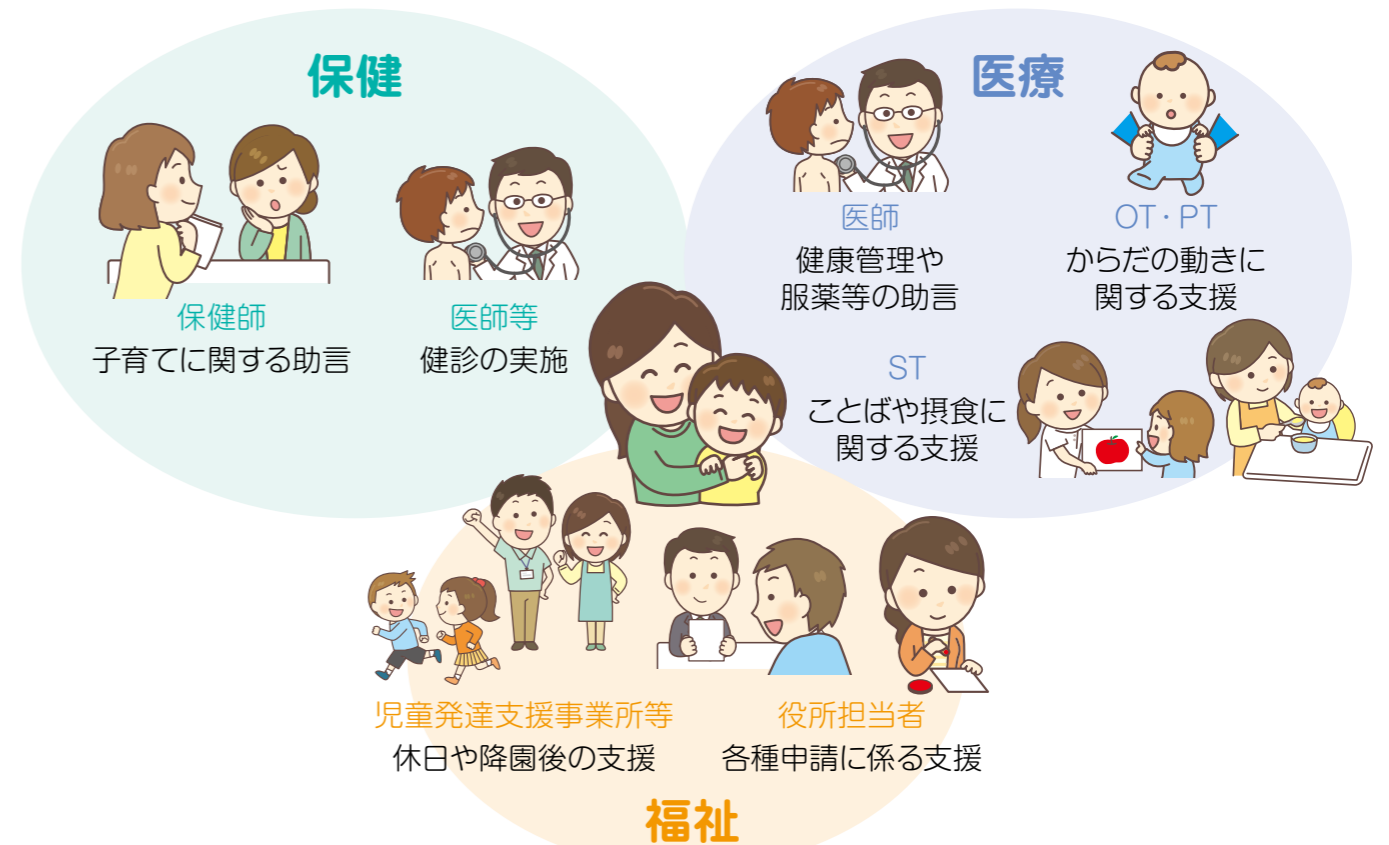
保健

保健師
子育てに関する助言

医師等
健診の実施

医療

医師
健康管理や
服薬等の助言

OT・PT
からだの動きに
関する支援

ST
ことばや摂食に
関する支援

児童発達支援事業所等
休日や降園後の支援

役所担当者
各種申請に係る支援

福祉